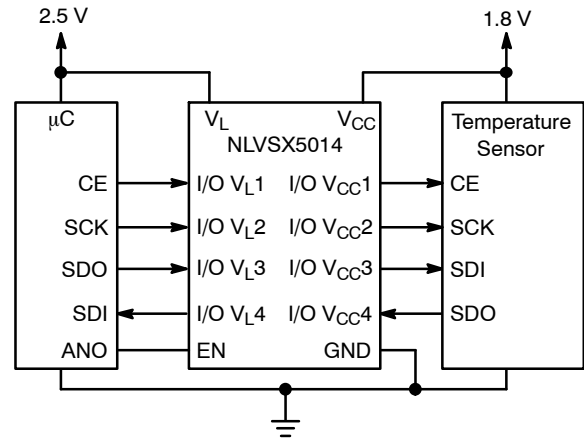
2.5 V

1.8 V

μC

CE

SCK

SDO

SDI

ANO

$V_L$

$V_{CC}$

NLVSX5014

I/O $V_L$1

I/O $V_L$2

I/O $V_L$3

I/O $V_L$4

EN

I/O $V_{CC}$1

I/O $V_{CC}$2

I/O $V_{CC}$3

I/O $V_{CC}$4

GND

Temperature Sensor

CE

SCK

SDI

SDO